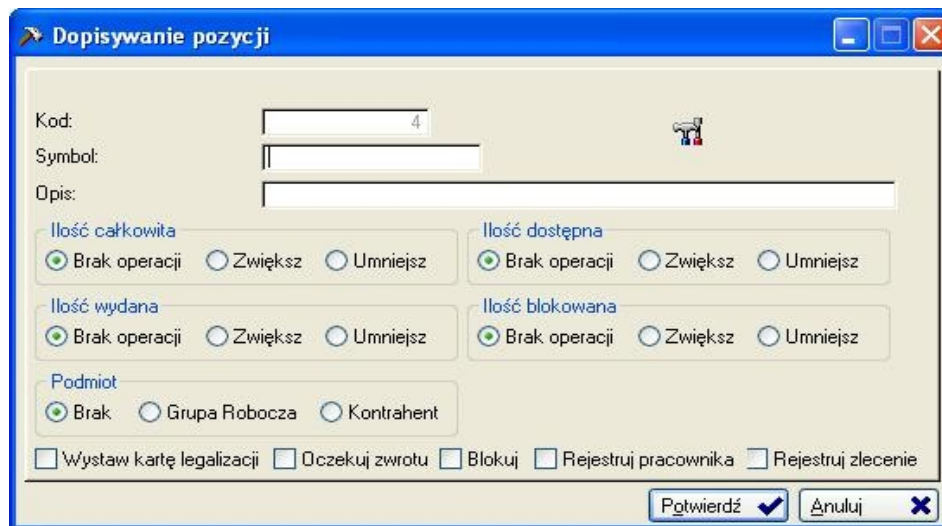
Dopisywanie pozycji

Kod: 4
Symbol:
Opis:

Ilość całkowita
Brak operacji Zwiększ Umniejsz

Ilość dostępna
Brak operacji Zwiększ Umniejsz

Ilość wydana
Brak operacji Zwiększ Umniejsz

Ilość blokowana
Brak operacji Zwiększ Umniejsz

Podmiot
Brak Grupa Robocza Kontrahent

Wystaw kartę legalizacji Oczekuj zwrotu Blokuj Rejestruj pracownika Rejestruj zlecenie

Potwierdź Anuluj